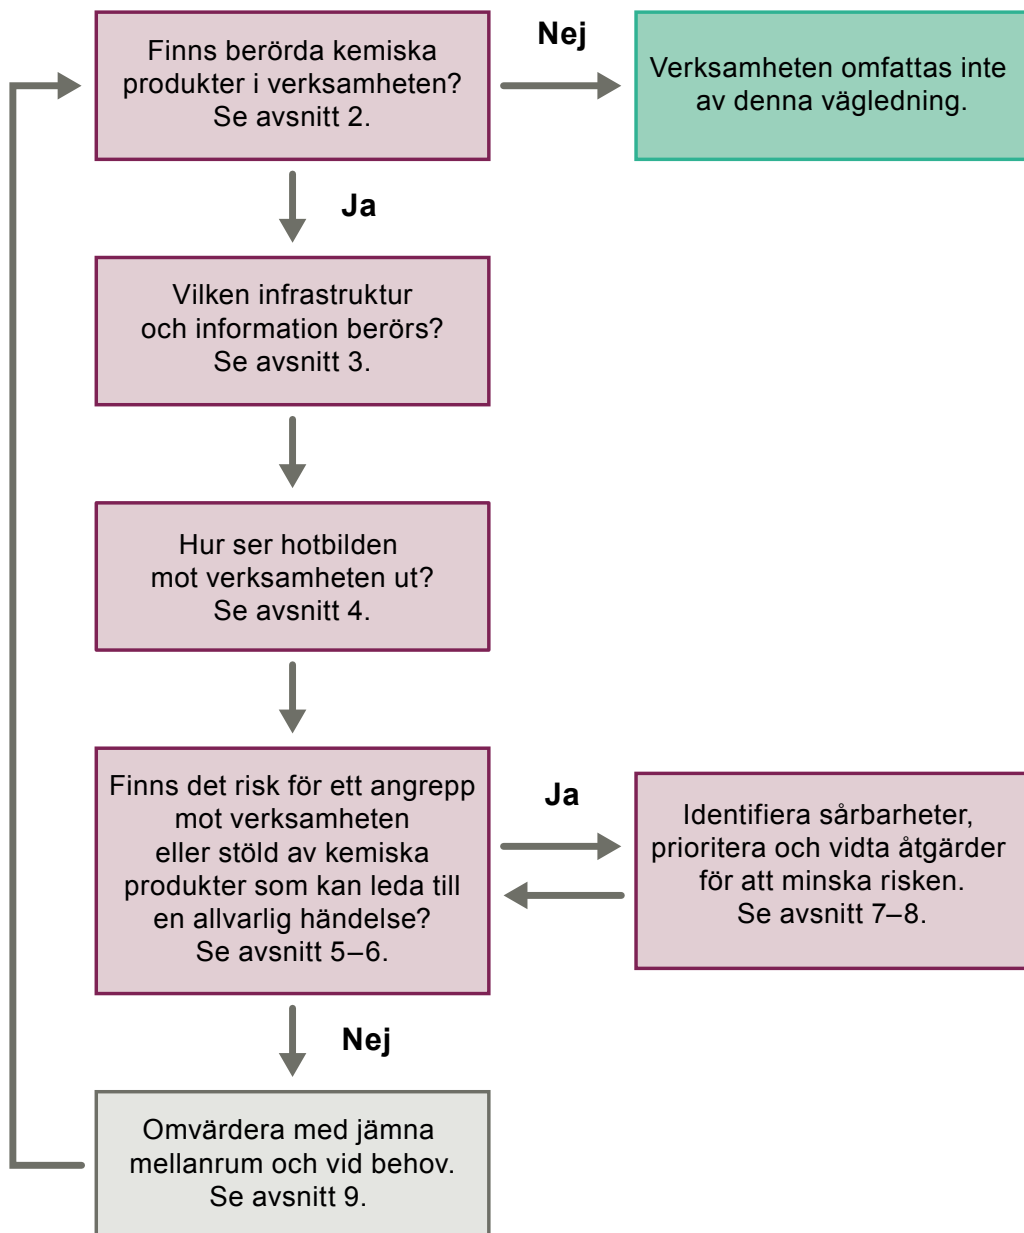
Finns berörda kemiska produkter i verksamheten? Se avsnitt 2.

Nej

Verksamheten omfattas inte av denna vägledning.

Ja

Vilken infrastruktur och information berörs? Se avsnitt 3.

Hur ser hotbilden mot verksamheten ut? Se avsnitt 4.

Finns det risk för ett angrepp mot verksamheten eller stöld av kemiska produkter som kan leda till en allvarlig händelse? Se avsnitt 5–6.

Ja

Identifiera sårbarheter, prioritera och vidta åtgärder för att minska risken. Se avsnitt 7–8.

Nej

Omvärdera med jämna mellanrum och vid behov. Se avsnitt 9.